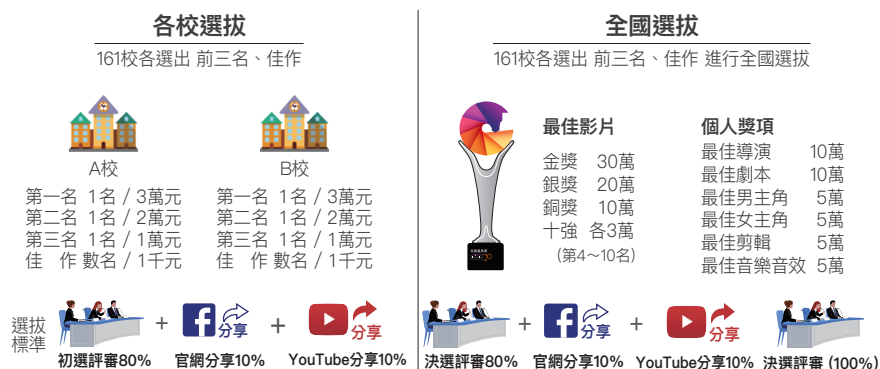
各校選拔

161校各選出 前三名、佳作

A校

第一名 1名 / 3萬元
第二名 1名 / 2萬元
第三名 1名 / 1萬元
佳 作 數名 / 1千元

B校

第一名 1名 / 3萬元
第二名 1名 / 2萬元
第三名 1名 / 1萬元
佳 作 數名 / 1千元

全國選拔

161校各選出 前三名、佳作 進行全國選拔

最佳影片

金獎 30萬
銀獎 20萬
銅獎 10萬
十強 各3萬
(第4~10名)

個人獎項

最佳導演 10萬
最佳劇本 10萬
最佳男主角 5萬
最佳女主角 5萬
最佳剪輯 5萬
最佳音樂音效 5萬

選拔標準

初選評審80% + 分享 官網分享10% + 分享 YouTube分享10%

決選評審80% + 分享 官網分享10% + 分享 YouTube分享10% 決選評審 (100%)